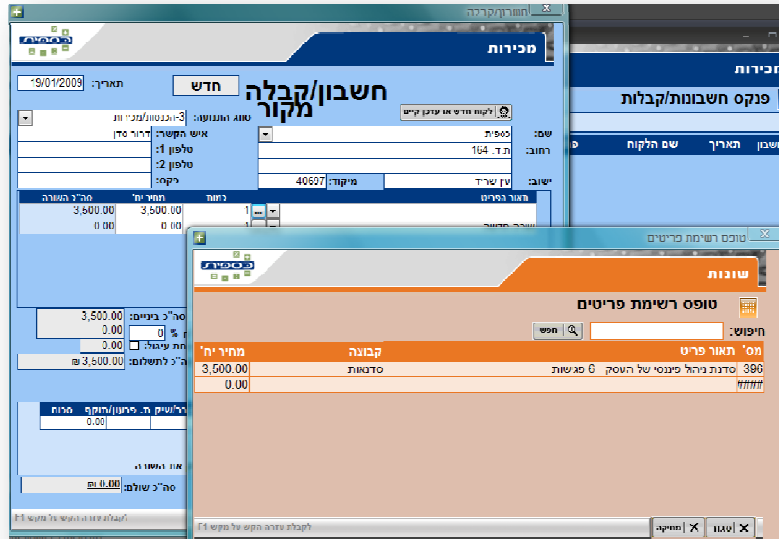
חשבונית/קבלה

מכירות

חשבון/קבלה מקור

חדש

תאריך: 19/01/2009

לקוח חדש או עדכון קיים

סוג המנפיק: 3-חשבונית/מכירות

שם: כספית

איש קשר: דרור סדן

רחוב: ת.ד. 164

טלפון 1:

טלפון 2:

ישוב: עין שריד

מיקוד: 40697

ניקס:

תאור הפריט | כמות | מחיר יח' | סה"כ השורה

1 | 3,600.00 | 3,600.00

1 | 0.00 | 0.00

סה"כ ביניים: 3,500.00

% 0 | 0.00

0.00

סה"כ לתשלום: 3,600.00

0.00

סה"כ שולם: 0.00

מכירות

פנקס חשבונות/קבלות

חשבון | תאריך | שם הלקוח

טופס רשימת פריטים

שונות

טופס רשימת פריטים

חיפוש: | חפש

| מס' | תאור פריט | קבוצה | מחיר יח' |
|---|---|---|---|
| 396 | סדנת ניהול פיננסי של העסק 6 פגישות | סדנאות | 3,500.00 |
| #### | | | 0.00 |

מחיקה | סגור

לקבלת עזרה הקש על מקש F1